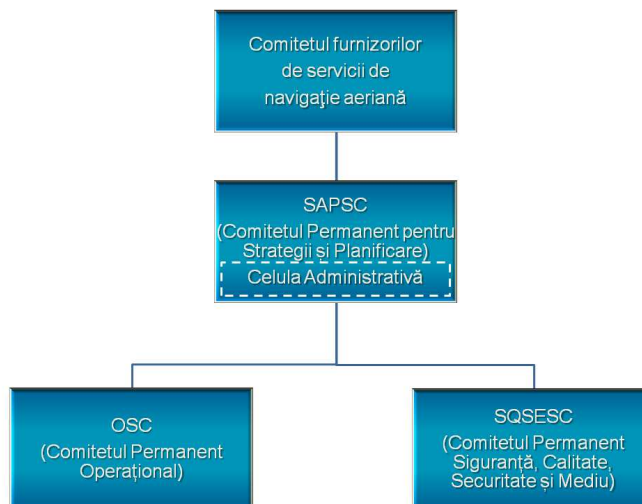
Comitetul furnizorilor de servicii de navigaţie aeriană

SAPSC
(Comitetul Permanent pentru Strategii și Planificare)
Celula Administrativă

OSC
(Comitetul Permanent Operațional)

SQSESC
(Comitetul Permanent Siguranță, Calitate, Securitate și Mediu)